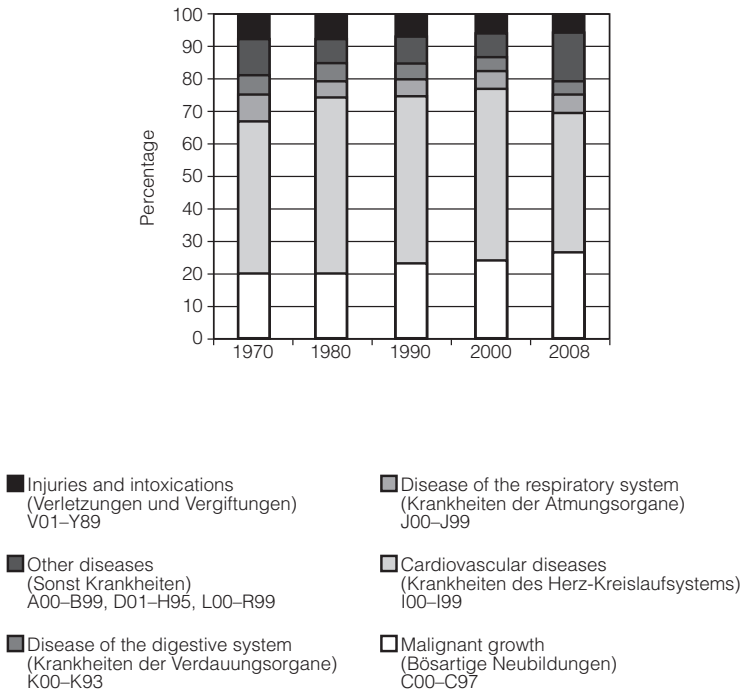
100
90
80
70
60
50
40
30
20
10
0
Percentage
1970
1980
1990
2000
2008

Injuries and intoxications (Verletzungen und Vergiftungen) V01–Y89

Other diseases (Sonst Krankheiten) A00–B99, D01–H95, L00–R99

Disease of the digestive system (Krankheiten der Verdauungsorgane) K00–K93

Disease of the respiratory system (Krankheiten der Atmungsorgane) J00–J99

Cardiovascular diseases (Krankheiten des Herz-Kreislaufsystems) I00–I99

Malignant growth (Bösartige Neubildungen) C00–C97